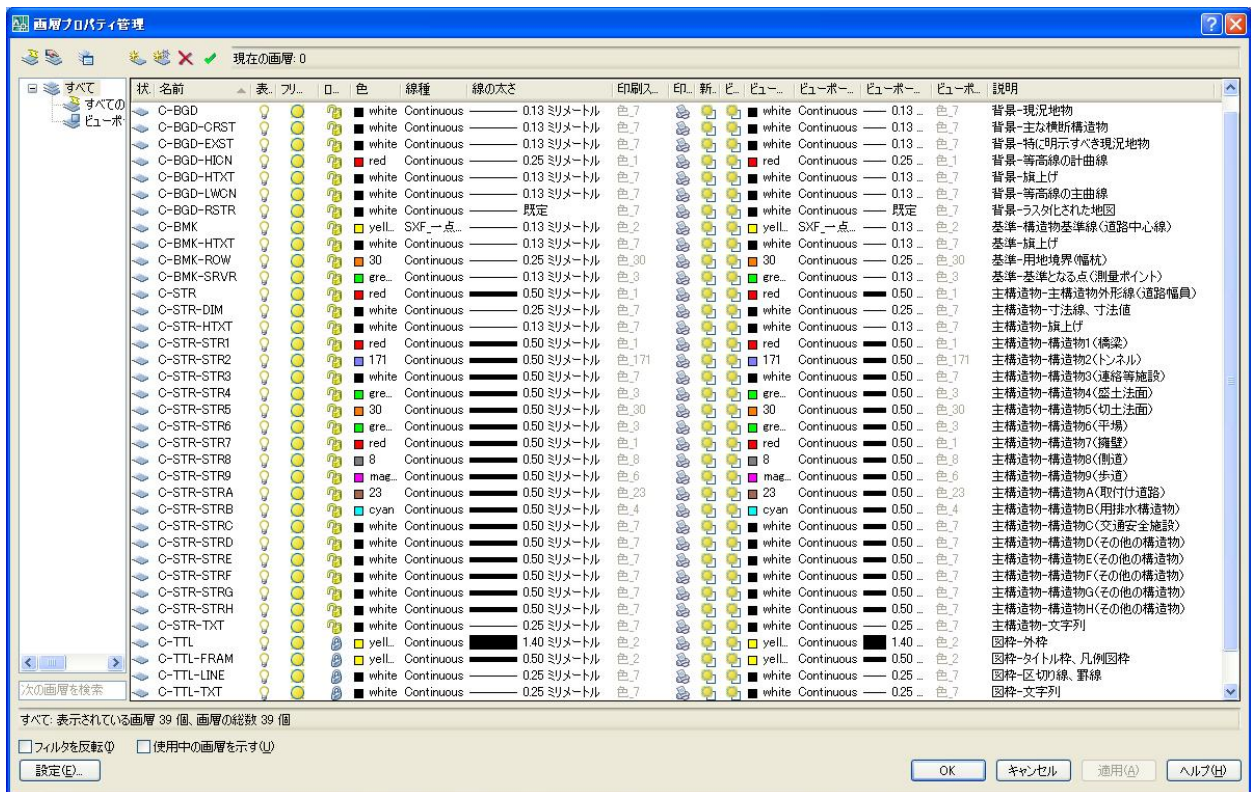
画層プロパティ管理

現在の画層: 0

すべて
すべての
ビューポ

| 状 | 名前 | 表.. | フリ.. | ロ.. | 色 | 線種 | 線の太さ | 印刷ス.. | 印.. | 新.. | ビ.. | ビュー.. | ビューポー.. | ビューポー.. | ビューポ.. | 説明 |
|---|---|---|---|---|---|---|---|---|---|---|---|---|---|---|---|---|
| | C-BGD | | | | white | Continuous | 0.13 ミリメートル | 色_7 | | | | white | Continuous | 0.13 .. | 色_7 | 背景-現況地物 |
| | C-BGD-CRST | | | | white | Continuous | 0.13 ミリメートル | 色_7 | | | | white | Continuous | 0.13 .. | 色_7 | 背景-主な横断構造物 |
| | C-BGD-EXST | | | | white | Continuous | 0.13 ミリメートル | 色_7 | | | | white | Continuous | 0.13 .. | 色_7 | 背景-特に明示すべき現況地物 |
| | C-BGD-HICN | | | | red | Continuous | 0.25 ミリメートル | 色_1 | | | | red | Continuous | 0.25 .. | 色_1 | 背景-等高線の計曲線 |
| | C-BGD-HTXT | | | | white | Continuous | 0.13 ミリメートル | 色_7 | | | | white | Continuous | 0.13 .. | 色_7 | 背景-旗上げ |
| | C-BGD-LWCN | | | | white | Continuous | 0.13 ミリメートル | 色_7 | | | | white | Continuous | 0.13 .. | 色_7 | 背景-等高線の主曲線 |
| | C-BGD-RSTR | | | | white | Continuous | 既定 | 色_7 | | | | white | Continuous | 既定 | 色_7 | 背景-ラスタ化された地図 |
| | C-BMK | | | | yell.. | SXF_一点.. | 0.13 ミリメートル | 色_2 | | | | yell.. | SXF_一点.. | 0.13 .. | 色_2 | 基準-構造物基準線(道路中心線) |
| | C-BMK-HTXT | | | | white | Continuous | 0.13 ミリメートル | 色_7 | | | | white | Continuous | 0.13 .. | 色_7 | 基準-旗上げ |
| | C-BMK-ROW | | | | 30 | Continuous | 0.25 ミリメートル | 色_30 | | | | 30 | Continuous | 0.25 .. | 色_30 | 基準-用地境界(幅杭) |
| | C-BMK-SRVR | | | | gre.. | Continuous | 0.13 ミリメートル | 色_3 | | | | gre.. | Continuous | 0.13 .. | 色_3 | 基準-基準となる点(測量ポイント) |
| | C-STR | | | | red | Continuous | 0.50 ミリメートル | 色_1 | | | | red | Continuous | 0.50 .. | 色_1 | 主構造物-主構造物外形線(道路幅員) |
| | C-STR-DIM | | | | white | Continuous | 0.25 ミリメートル | 色_7 | | | | white | Continuous | 0.25 .. | 色_7 | 主構造物-寸法線、寸法値 |
| | C-STR-HTXT | | | | white | Continuous | 0.13 ミリメートル | 色_7 | | | | white | Continuous | 0.13 .. | 色_7 | 主構造物-旗上げ |
| | C-STR-STR1 | | | | red | Continuous | 0.50 ミリメートル | 色_1 | | | | red | Continuous | 0.50 .. | 色_1 | 主構造物-構造物1(橋梁) |
| | C-STR-STR2 | | | | 171 | Continuous | 0.50 ミリメートル | 色_171 | | | | 171 | Continuous | 0.50 .. | 色_171 | 主構造物-構造物2(トンネル) |
| | C-STR-STR3 | | | | white | Continuous | 0.50 ミリメートル | 色_7 | | | | white | Continuous | 0.50 .. | 色_7 | 主構造物-構造物3(連絡等施設) |
| | C-STR-STR4 | | | | gre.. | Continuous | 0.50 ミリメートル | 色_3 | | | | gre.. | Continuous | 0.50 .. | 色_3 | 主構造物-構造物4(盛土法面) |
| | C-STR-STR5 | | | | 30 | Continuous | 0.50 ミリメートル | 色_30 | | | | 30 | Continuous | 0.50 .. | 色_30 | 主構造物-構造物5(切土法面) |
| | C-STR-STR6 | | | | gre.. | Continuous | 0.50 ミリメートル | 色_3 | | | | gre.. | Continuous | 0.50 .. | 色_3 | 主構造物-構造物6(平場) |
| | C-STR-STR7 | | | | red | Continuous | 0.50 ミリメートル | 色_1 | | | | red | Continuous | 0.50 .. | 色_1 | 主構造物-構造物7(擁壁) |
| | C-STR-STR8 | | | | 8 | Continuous | 0.50 ミリメートル | 色_8 | | | | 8 | Continuous | 0.50 .. | 色_8 | 主構造物-構造物8(側道) |
| | C-STR-STR9 | | | | mag.. | Continuous | 0.50 ミリメートル | 色_6 | | | | mag.. | Continuous | 0.50 .. | 色_6 | 主構造物-構造物9(歩道) |
| | C-STR-STRA | | | | 23 | Continuous | 0.50 ミリメートル | 色_23 | | | | 23 | Continuous | 0.50 .. | 色_23 | 主構造物-構造物A(取付け道路) |
| | C-STR-STRB | | | | cyan | Continuous | 0.50 ミリメートル | 色_4 | | | | cyan | Continuous | 0.50 .. | 色_4 | 主構造物-構造物B(用排水構造物) |
| | C-STR-STRC | | | | white | Continuous | 0.50 ミリメートル | 色_7 | | | | white | Continuous | 0.50 .. | 色_7 | 主構造物-構造物C(交通安全施設) |
| | C-STR-STRD | | | | white | Continuous | 0.50 ミリメートル | 色_7 | | | | white | Continuous | 0.50 .. | 色_7 | 主構造物-構造物D(その他の構造物) |
| | C-STR-STRE | | | | white | Continuous | 0.50 ミリメートル | 色_7 | | | | white | Continuous | 0.50 .. | 色_7 | 主構造物-構造物E(その他の構造物) |
| | C-STR-STRF | | | | white | Continuous | 0.50 ミリメートル | 色_7 | | | | white | Continuous | 0.50 .. | 色_7 | 主構造物-構造物F(その他の構造物) |
| | C-STR-STRG | | | | white | Continuous | 0.50 ミリメートル | 色_7 | | | | white | Continuous | 0.50 .. | 色_7 | 主構造物-構造物G(その他の構造物) |
| | C-STR-STRH | | | | white | Continuous | 0.50 ミリメートル | 色_7 | | | | white | Continuous | 0.50 .. | 色_7 | 主構造物-構造物H(その他の構造物) |
| | C-STR-TXT | | | | white | Continuous | 0.25 ミリメートル | 色_7 | | | | white | Continuous | 0.25 .. | 色_7 | 主構造物-文字列 |
| | C-TTL | | | | yell.. | Continuous | 1.40 ミリメートル | 色_2 | | | | yell.. | Continuous | 1.40 .. | 色_2 | 図枠-外枠 |
| | C-TTL-FRAM | | | | yell.. | Continuous | 0.50 ミリメートル | 色_2 | | | | yell.. | Continuous | 0.50 .. | 色_2 | 図枠-タイトル枠、凡例図枠 |
| | C-TTL-LINE | | | | white | Continuous | 0.25 ミリメートル | 色_7 | | | | white | Continuous | 0.25 .. | 色_7 | 図枠-区切り線、罫線 |
| | C-TTL-TXT | | | | white | Continuous | 0.25 ミリメートル | 色_7 | | | | white | Continuous | 0.25 .. | 色_7 | 図枠-文字列 |

次の画層を検索

すべて: 表示されている画層 39 個、画層の総数 39 個

フィルタを反転(I)　使用中の画層を示す(U)

設定(E)...

OK　キャンセル　適用(A)　ヘルプ(H)